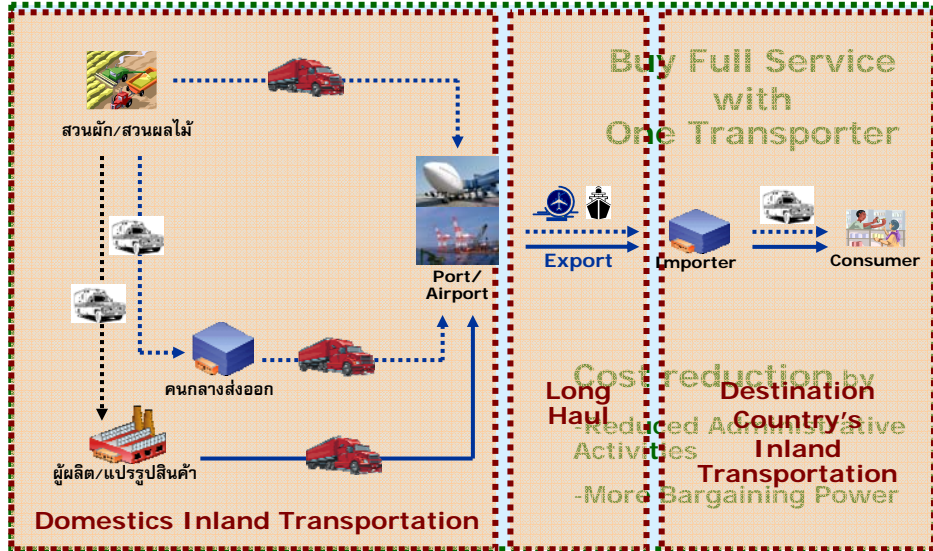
Buy Full Service with One Transporter

สวนผัก/สวนผลไม้

Port/ Airport

Export

Importer

Consumer

คนกลางส่งออก

ผู้ผลิต/แปรรูปสินค้า

Domestics Inland Transportation

Long Haul

Cost reduction by
-Reduced Administrative Activities
-More Bargaining Power

Destination Country's Inland Transportation